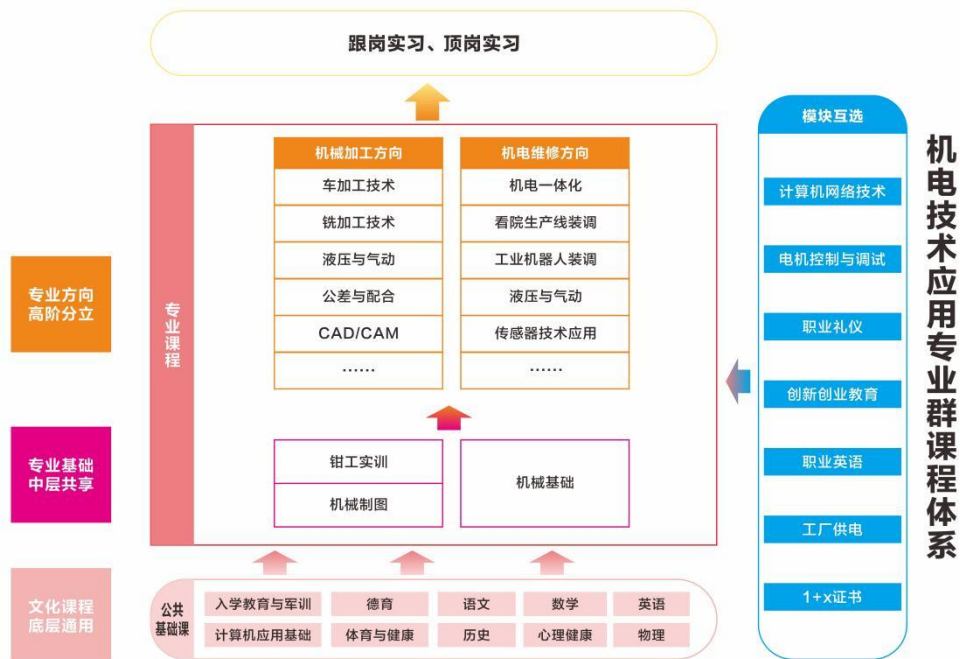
机电技术应用专业群课程体系

跟岗实习、顶岗实习

专业方向高阶分立

专业基础中层共享

文化课程底层通用

专业课程

| 机械加工方向 | 机电维修方向 |
|---|---|
| 车加工技术 | 机电一体化 |
| 铣加工技术 | 看院生产线装调 |
| 液压与气动 | 工业机器人装调 |
| 公差与配合 | 液压与气动 |
| CAD/CAM | 传感器技术应用 |
| …… | …… |

钳工实训
机械制图
机械基础

公共基础课

| 入学教育与军训 | 德育 | 语文 | 数学 | 英语 |
|---|---|---|---|---|
| 计算机应用基础 | 体育与健康 | 历史 | 心理健康 | 物理 |

模块互选
计算机网络技术
电机控制与调试
职业礼仪
创新创业教育
职业英语
工厂供电
1+x证书